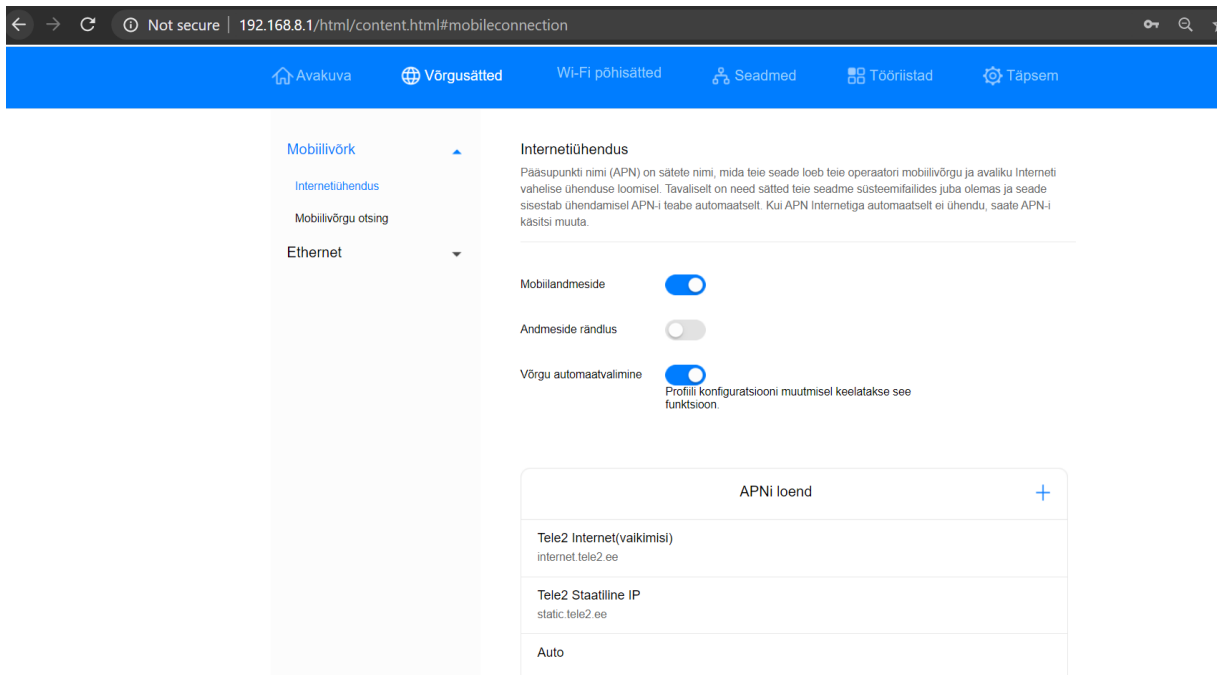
Not secure | 192.168.8.1/html/content.html#mobileconnection

Avakuva Võrgusätted Wi-Fi põhisätted Seadmed Tööriistad Täpsem

Mobiilivõrk

Internetiühendus

Mobiilivõrgu otsing

Ethernet

Internetiühendus

Pääsupunkti nimi (APN) on sätete nimi, mida teie seade loeb teie operaatori mobiilivõrgu ja avaliku Interneti vahelise ühenduse loomisel. Tavaliselt on need sätted teie seadme süsteemifailides juba olemas ja seade sisestab ühendamisel APN-i teabe automaatselt. Kui APN Internetiga automaatselt ei ühendu, saate APN-i käsitsi muuta.

Mobiilandmeside

Andmeside rändlus

Võrgu automaatvalimine

Profiili konfiguratsiooni muutmisel keelatakse see funktsioon.

APNi loend

+

Tele2 Internet(vaikimisi)
internet.tele2.ee

Tele2 Staatiline IP
static.tele2.ee

Auto